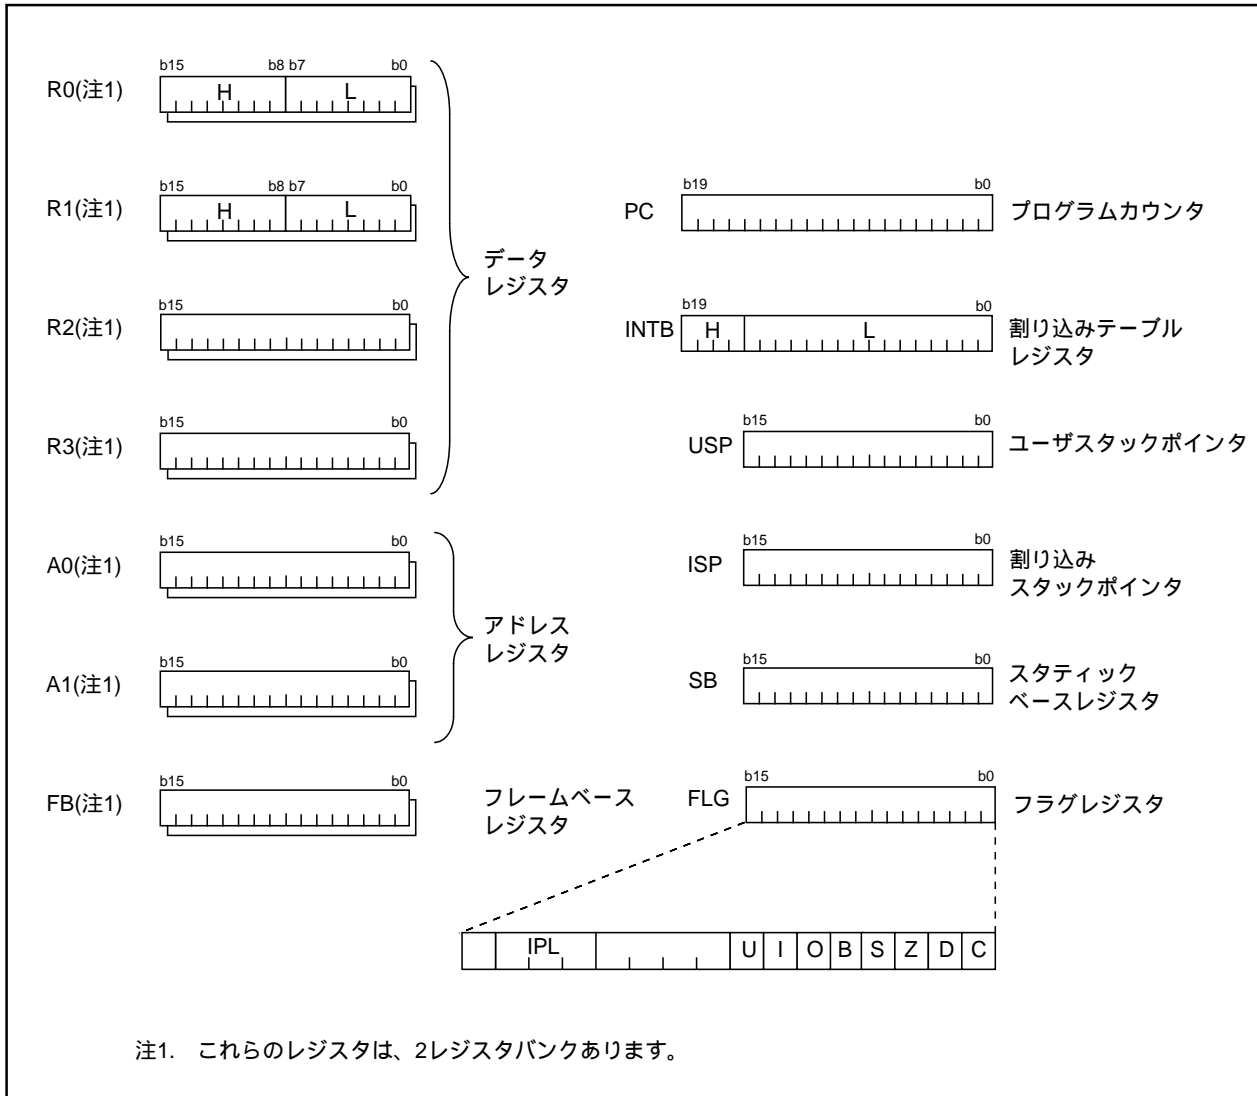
R0(注1) b15 b8 b7 b0 H L

R1(注1) b15 b8 b7 b0 H L

R2(注1) b15 b0

R3(注1) b15 b0

データ
レジスタ

A0(注1) b15 b0

A1(注1) b15 b0

アドレス
レジスタ

FB(注1) b15 b0

フレームベース
レジスタ

PC b19 b0 プログラムカウンタ

INTB b19 b0 H L 割り込みテーブル
レジスタ

USP b15 b0 ユーザスタックポインタ

ISP b15 b0 割り込み
スタックポインタ

SB b15 b0 スタティック
ベースレジスタ

FLG b15 b0 フラグレジスタ

| | IPL | | U | I | O | B | S | Z | D | C |
|---|---|---|---|---|---|---|---|---|---|---|

注1. これらのレジスタは、2レジスタバンクあります。